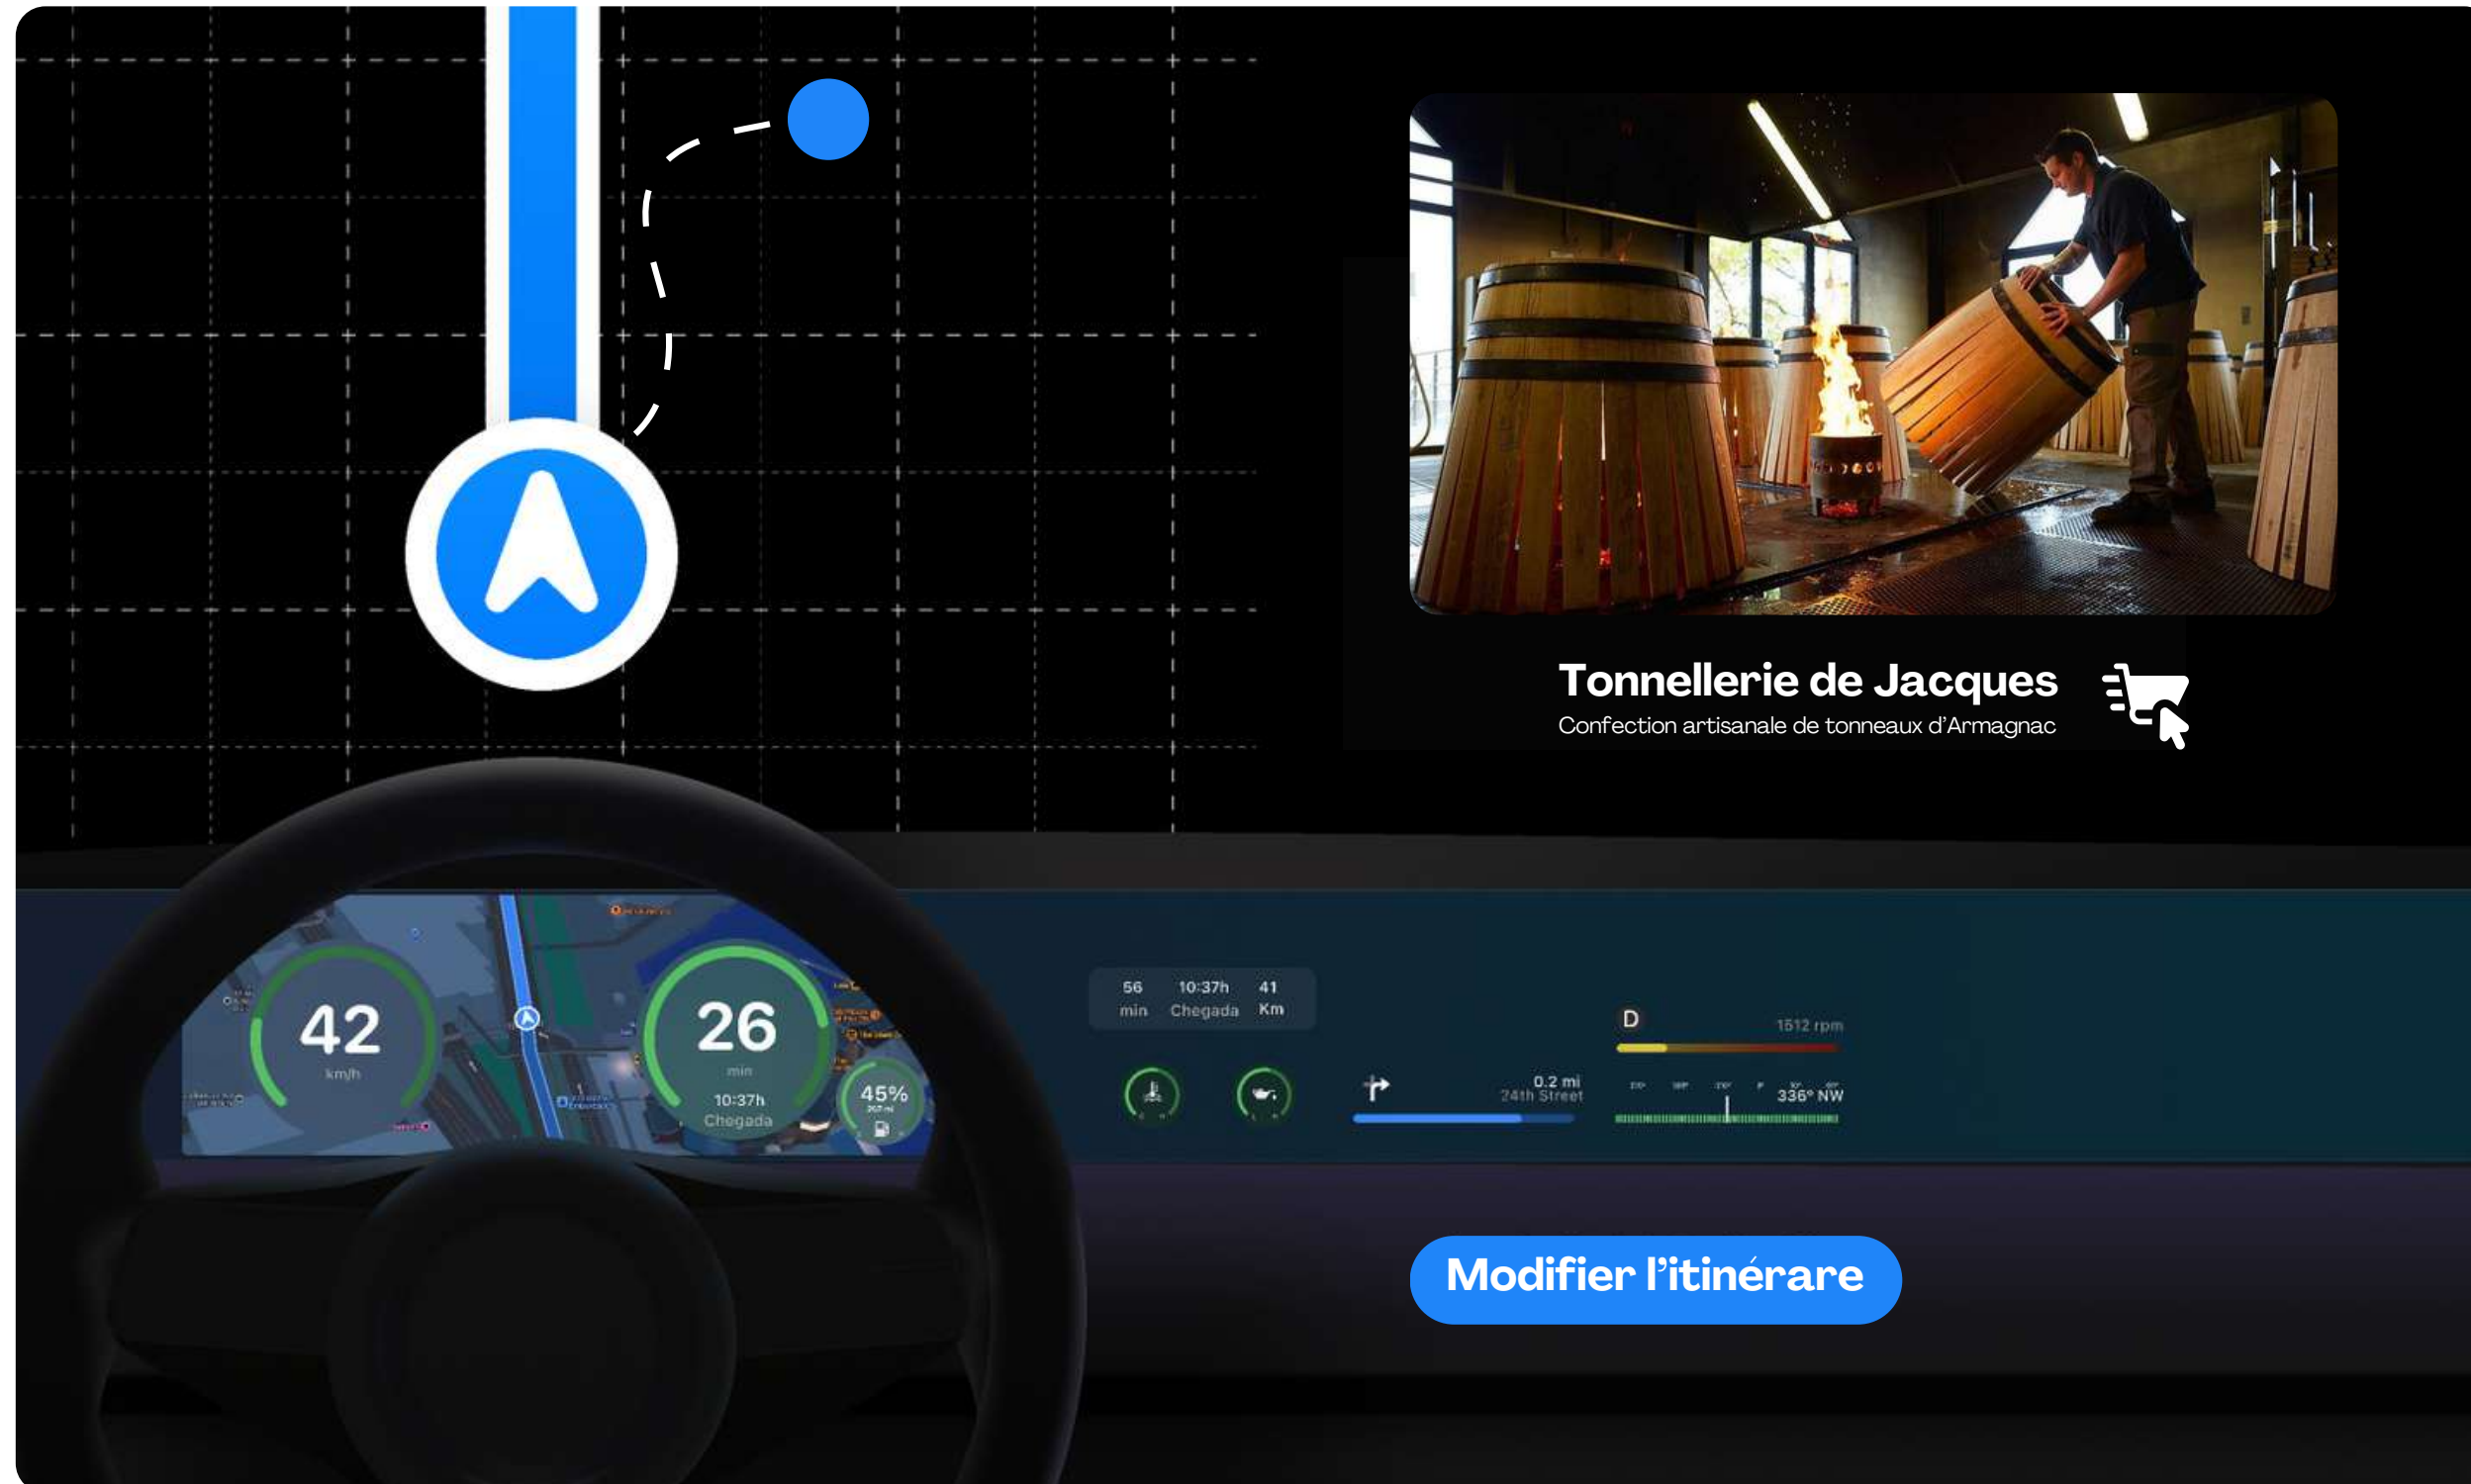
Tonnellerie de Jacques
Confection artisanale de tonneaux d'Armagnac

42
km/h

26
min
10:37h
Chegada

45%

56 min | 10:37h Chegada | 41 Km

0.2 mi
24th Street

D
1512 rpm

336° NW

Modifier l'itinérare